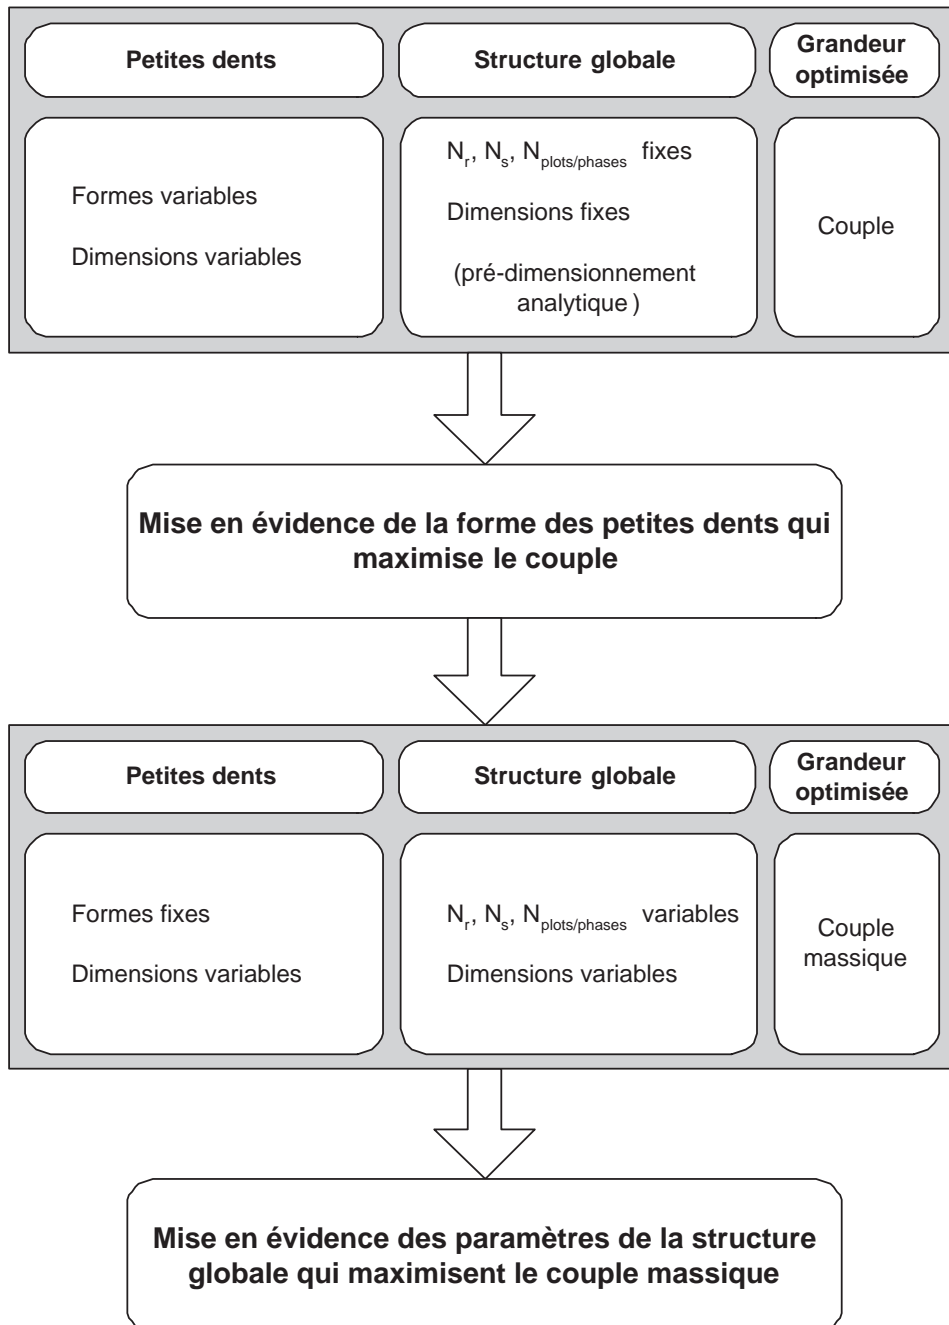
| Petites dents | Structure globale | Grandeur optimisée |
|---|---|---|
| Formes variables Dimensions variables | $N_r$, $N_s$, $N_{plots/phases}$ fixes Dimensions fixes (pré-dimensionnement analytique ) | Couple |

Mise en évidence de la forme des petites dents qui maximise le couple

| Petites dents | Structure globale | Grandeur optimisée |
|---|---|---|
| Formes fixes Dimensions variables | $N_r$, $N_s$, $N_{plots/phases}$ variables Dimensions variables | Couple massique |

Mise en évidence des paramètres de la structure globale qui maximisent le couple massique